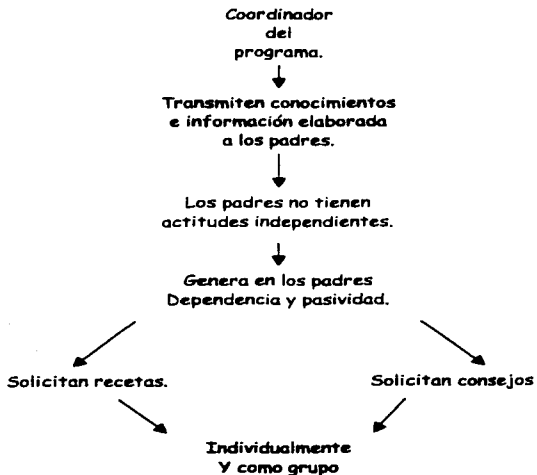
Coordinador
del
programa.

Transmiten conocimientos
e información elaborada
a los padres.

Los padres no tienen
actitudes independientes.

Genera en los padres
Dependencia y pasividad.

Solicitan recetas.

Solicitan consejos

Individualmente
Y como grupo